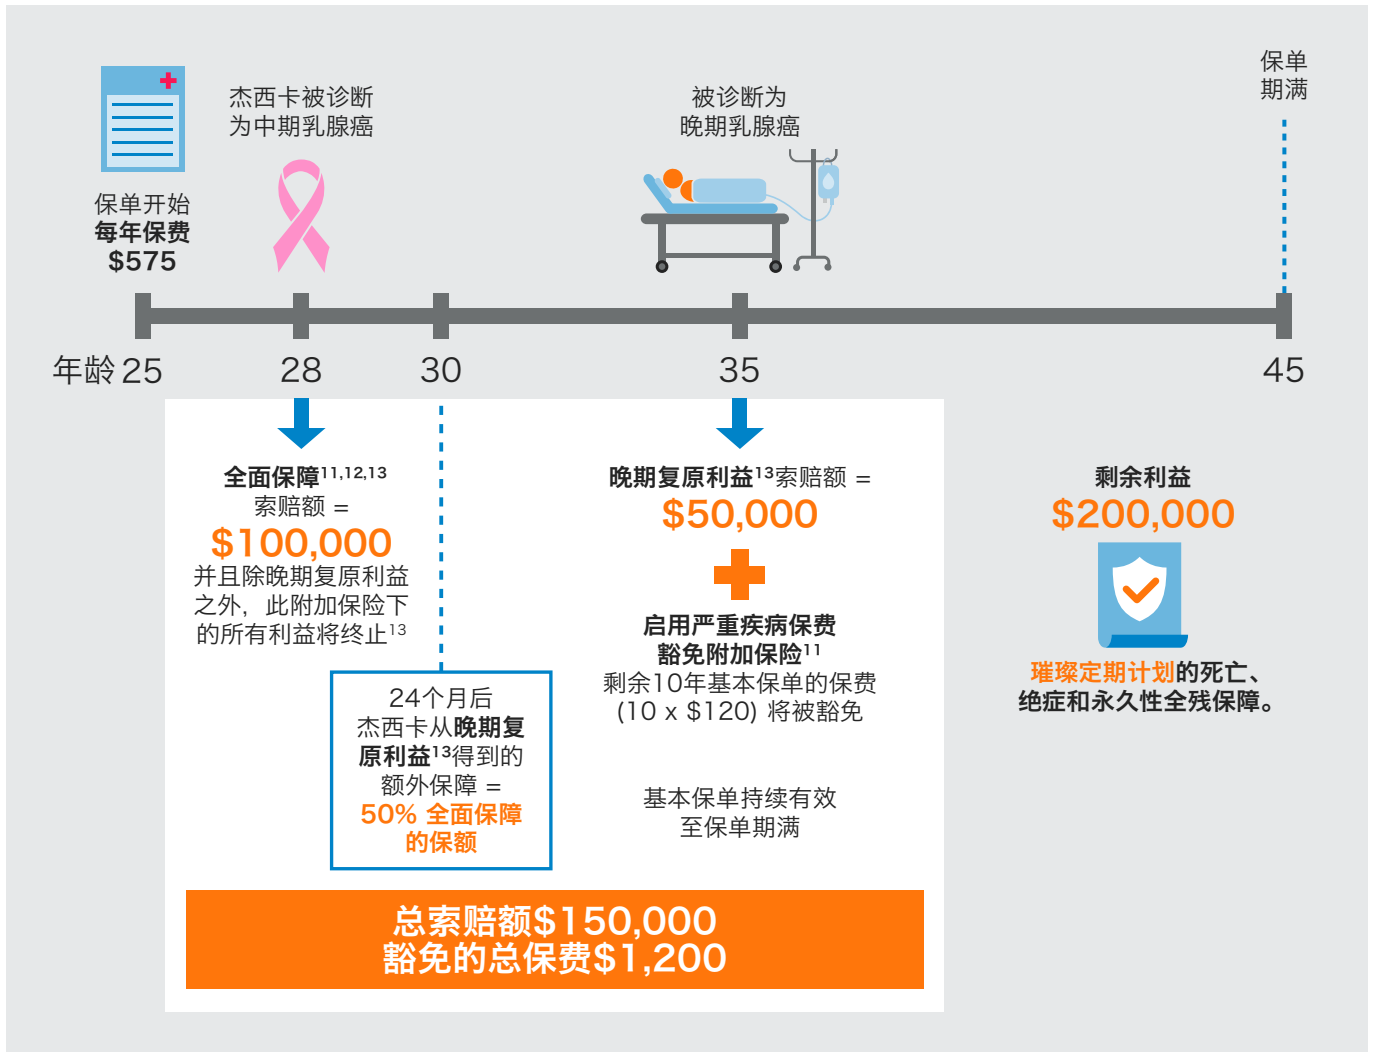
保单开始
每年保费
$575

杰西卡被诊断
为中期乳腺癌

被诊断为
晚期乳腺癌

保单
期满

年龄 25　28　30　35　45

全面保障$^{11,12,13}$
索赔额 =
$100,000
并且除晚期复原利益之外，此附加保险下的所有利益将终止$^{13}$

24个月后
杰西卡从晚期复原利益$^{13}$得到的额外保障 =
50% 全面保障的保额

晚期复原利益$^{13}$索赔额 =
$50,000

启用严重疾病保费
豁免附加保险$^{11}$
剩余10年基本保单的保费
(10 x $120) 将被豁免

基本保单持续有效
至保单期满

剩余利益
$200,000

璀璨定期计划的死亡、绝症和永久性全残保障。

总索赔额$150,000
豁免的总保费$1,200